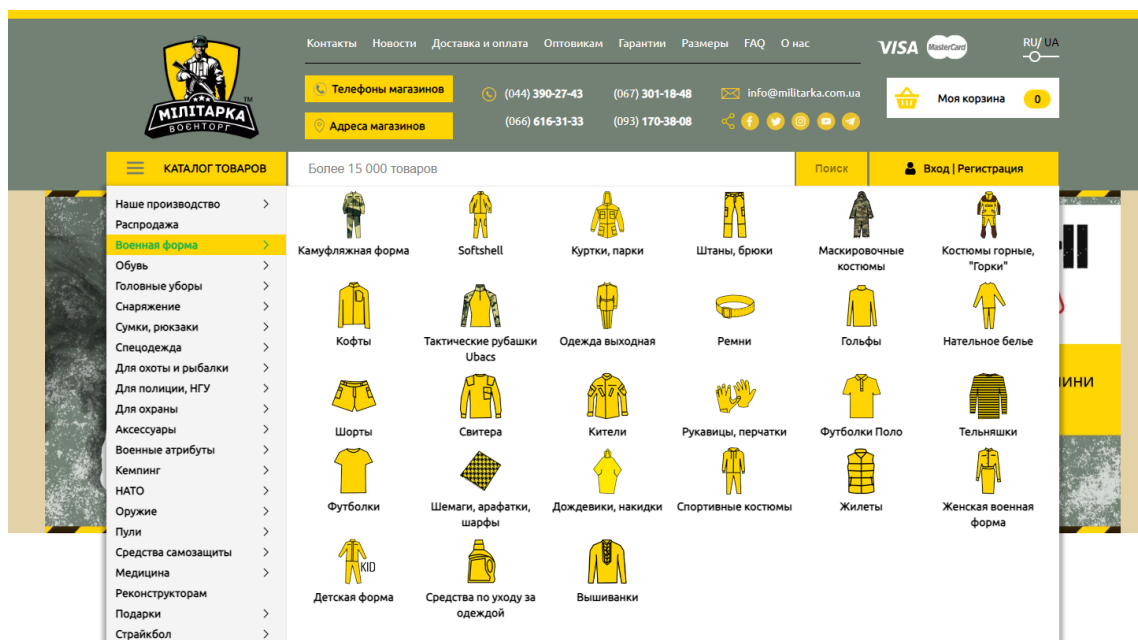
МІЛІТАРКА ВОЄНТОРГ TM

Контакты Новости Доставка и оплата Оптовикам Гарантии Размеры FAQ О нас

VISA MasterCard

RU/ UA

Телефоны магазинов

Адреса магазинов

(044) 390-27-43 (067) 301-18-48 info@militarka.com.ua

(066) 616-31-33 (093) 170-38-08

Моя корзина 0

КАТАЛОГ ТОВАРОВ

Более 15 000 товаров

Поиск

Вход | Регистрация

Наше производство
Распродажа
Военная форма
Обувь
Головные уборы
Снаряжение
Сумки, рюкзаки
Спецодежда
Для охоты и рыбалки
Для полиции, НГУ
Для охраны
Аксессуары
Военные атрибуты
Кемпинг
НАТО
Оружие
Пули
Средства самозащиты
Медицина
Реконструкторам
Подарки
Страйкбол

Камуфляжная форма
Softshell
Куртки, парки
Штаны, брюки
Маскировочные костюмы
Костюмы горные, "Горки"
Кофты
Тактические рубашки Ubacs
Одежда выходная
Ремни
Гольфы
Нательное белье
Шорты
Свитера
Кители
Рукавицы, перчатки
Футболки Поло
Тельняшки
Футболки
Шемаги, арафатки, шарфы
Дождевики, накидки
Спортивные костюмы
Жилеты
Женская военная форма
KID
Детская форма
Средства по уходу за одеждой
Вышиванки

ИНИ